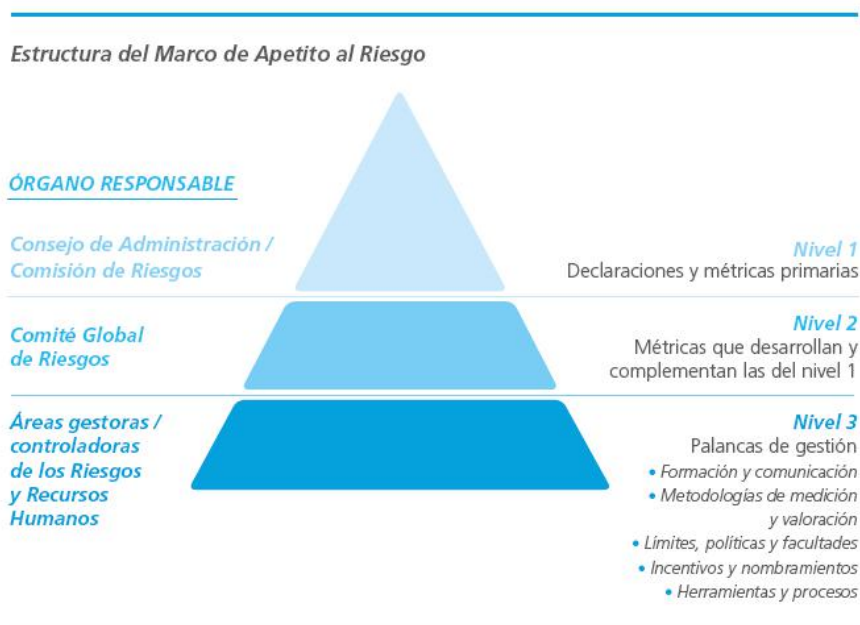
Estructura del Marco de Apetito al Riesgo

ÓRGANO RESPONSABLE

Consejo de Administración / Comisión de Riesgos

Nivel 1
Declaraciones y métricas primarias

Comité Global de Riesgos

Nivel 2
Métricas que desarrollan y complementan las del nivel 1

Áreas gestoras / controladoras de los Riesgos y Recursos Humanos

Nivel 3
Palancas de gestión
• Formación y comunicación
• Metodologías de medición y valoración
• Límites, políticas y facultades
• Incentivos y nombramientos
• Herramientas y procesos